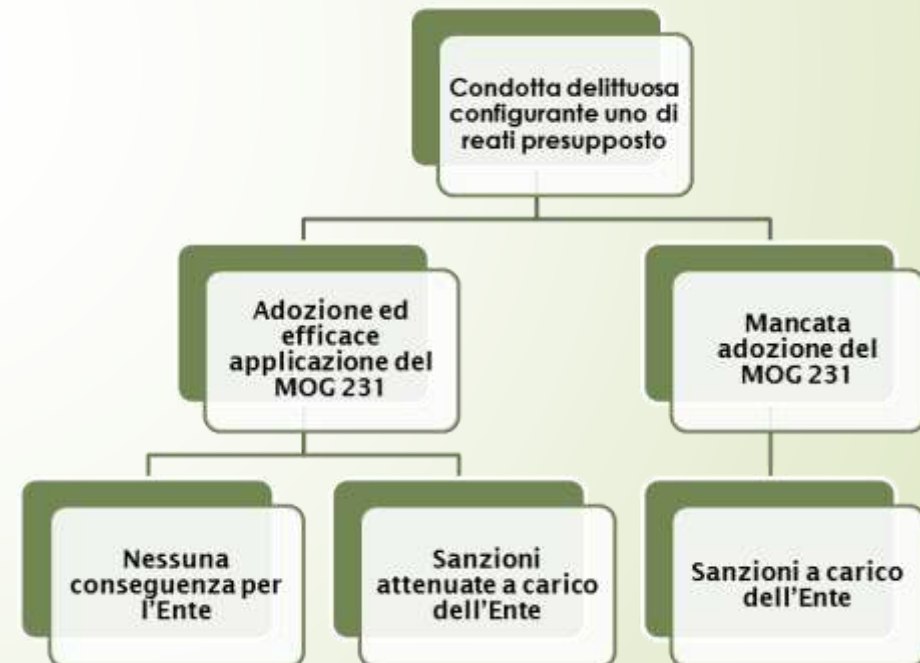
Condotta delittuosa configurante uno di reati presupposto

Adozione ed efficace applicazione del MOG 231

Mancata adozione del MOG 231

Nessuna conseguenza per l'Ente

Sanzioni attenuate a carico dell'Ente

Sanzioni a carico dell'Ente